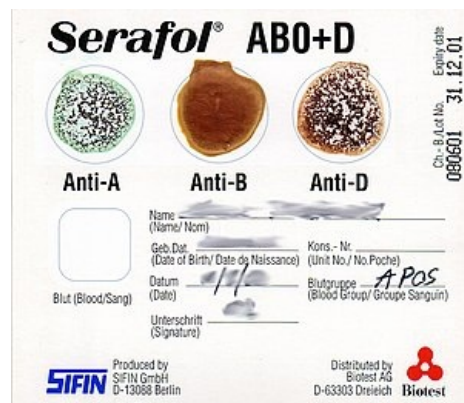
Serafol® AB0+D

Ch.-B./Lot No. 080601 Expiry date 31.12.01

Anti-A Anti-B Anti-D

Blut (Blood/Sang)

Name (Name/ Nom) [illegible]

Geb.Dat. (Date of Birth/ Date de Naissance) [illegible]

Kons.- Nr. (Unit No./ No.Poche)

Datum (Date) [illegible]

Blutgruppe (Blood Group/ Groupe Sanguin) A POS

Unterschrift (Signature) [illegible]

Produced by SIFIN GmbH D-13088 Berlin

SIFIN

Distributed by Biotest AG D-63303 Dreieich

Biotest